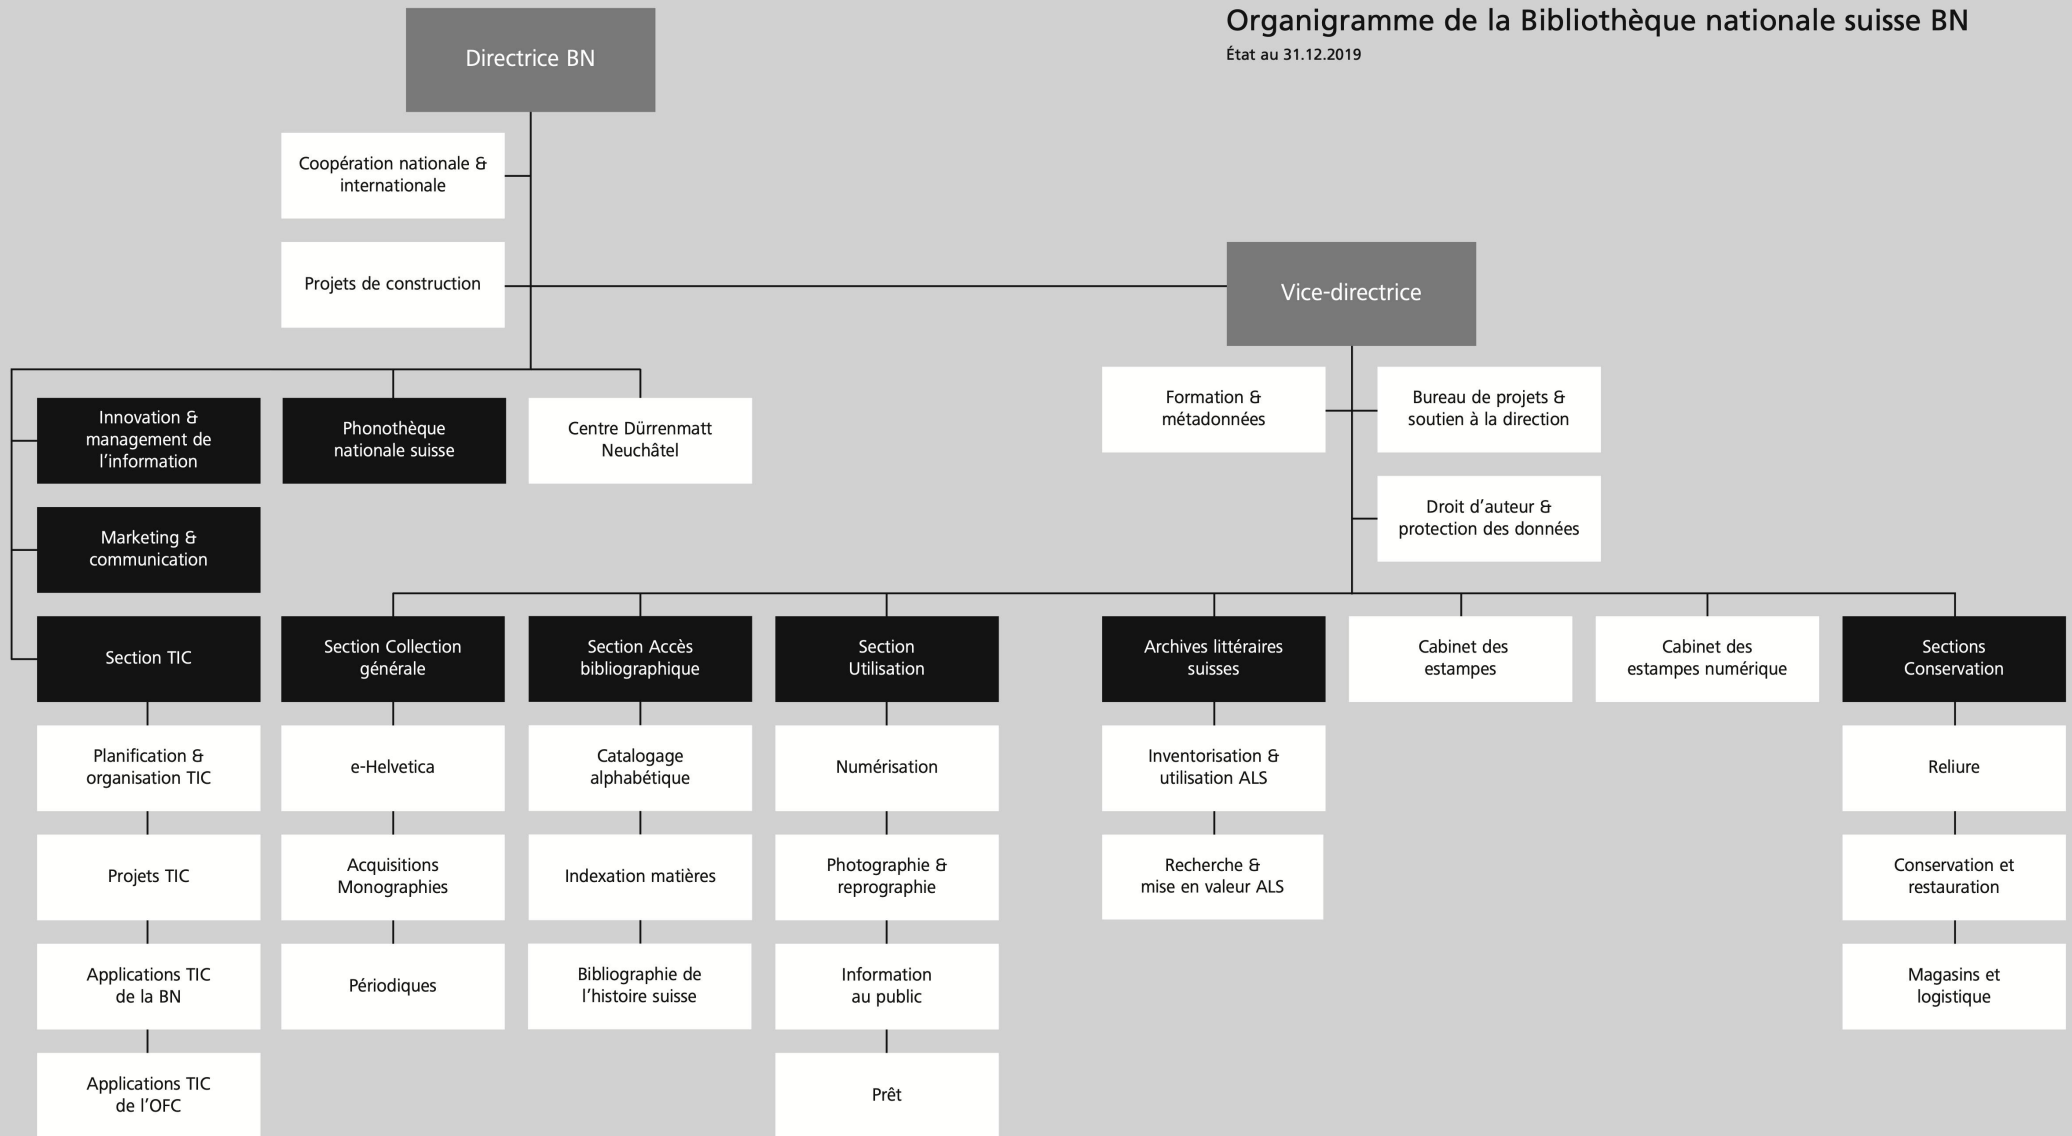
Organigramme de la Bibliothèque nationale suisse BN
État au 31.12.2019

Directrice BN

Coopération nationale & internationale

Projets de construction

Vice-directrice

Innovation & management de l'information

Phonothèque nationale suisse

Centre Dürrenmatt Neuchâtel

Marketing & communication

Formation & métadonnées

Bureau de projets & soutien à la direction

Droit d'auteur & protection des données

Section TIC

Section Collection générale

Section Accès bibliographique

Section Utilisation

Archives littéraires suisses

Cabinet des estampes

Cabinet des estampes numérique

Sections Conservation

Planification & organisation TIC

Projets TIC

Applications TIC de la BN

Applications TIC de l'OFC

e-Helvetica

Acquisitions Monographies

Périodiques

Catalogage alphabétique

Indexation matières

Bibliographie de l'histoire suisse

Numérisation

Photographie & reprographie

Information au public

Prêt

Inventorisation & utilisation ALS

Recherche & mise en valeur ALS

Reliure

Conservation et restauration

Magasins et logistique